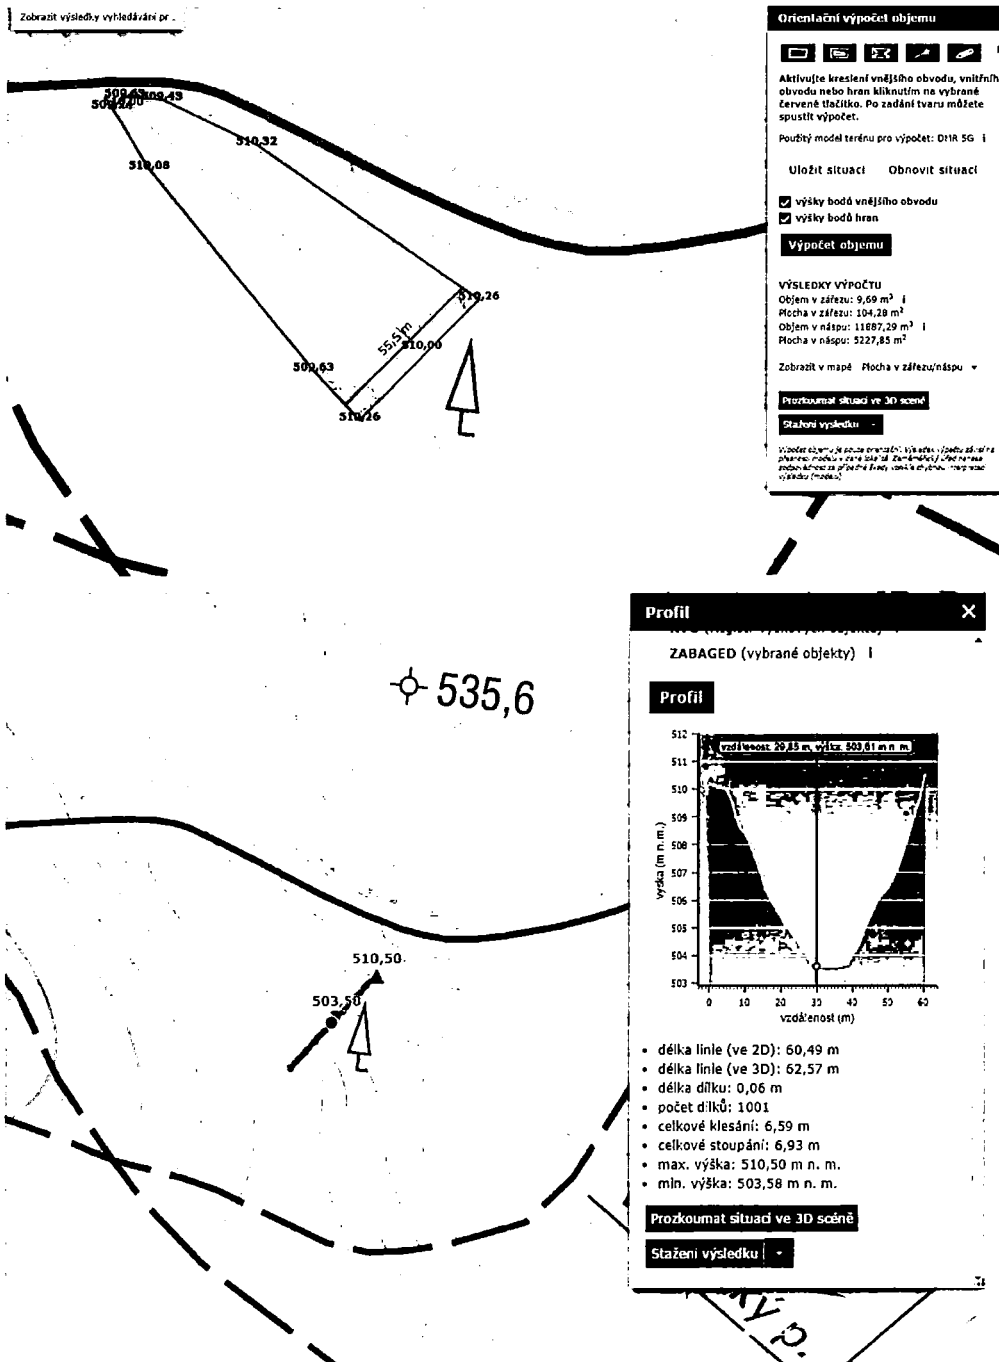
Zobrazit výsledky vyhledávání pr

509,43
509,44
509,00
509,43
510,32
510,08
510,26
55,5 m
510,00
509,63
510,26

Orientační výpočet objemu

Aktivujte kreslení vnějšího obvodu, vnitřních obvodu nebo hran kliknutím na vybrané červené tlačítko. Po zadání tvaru můžete spustit výpočet.

Použitý model terénu pro výpočet: DMR 5G i

Uložit situaci Obnovit situaci

výšky bodů vnějšího obvodu
výšky bodů hran

Výpočet objemu

VÝSLEDKY VÝPOČTU
Objem v zářezu: 9,69 m³ i
Plocha v zářezu: 104,28 m²
Objem v násypu: 11887,29 m³ i
Plocha v násypu: 5227,85 m²

Zobrazit v mapě Plocha v zářezu/násypu

Prozkoumat situaci ve 3D scéně
Stažení výsledku

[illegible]

535,6

510,50
503,50

Profil

ZABAGED (vybrané objekty) i

Profil

vzdálenost: 29,85 m, výška: 503,61 m n. m.
512
511
510
509
508
507
506
505
504
503
výška (m n. m.)
0 10 20 30 40 50 60
vzdálenost (m)

• délka linie (ve 2D): 60,49 m
• délka linie (ve 3D): 62,57 m
• délka dílku: 0,06 m
• počet dílků: 1001
• celkové klesání: 6,59 m
• celkové stoupání: 6,93 m
• max. výška: 510,50 m n. m.
• min. výška: 503,58 m n. m.

Prozkoumat situaci ve 3D scéně
Stažení výsledku